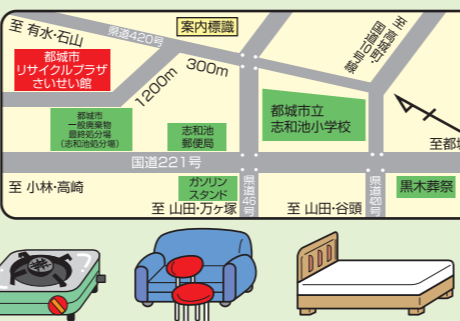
至 有水・石山

県道420号

案内標識

至 高城町・国道10号線

都城市
リサイクルプラザ
さいせい館

300m

1200m

都城市
一般廃棄物
最終処分場
(志和池処分場)

志和池
郵便局

都城市立
志和池小学校

至 都城

国道221号

至 小林・高崎

ガソリン
スタンド

県道46号

県道420号

黒木葬祭

至 山田・万ヶ塚

至 山田・谷頭